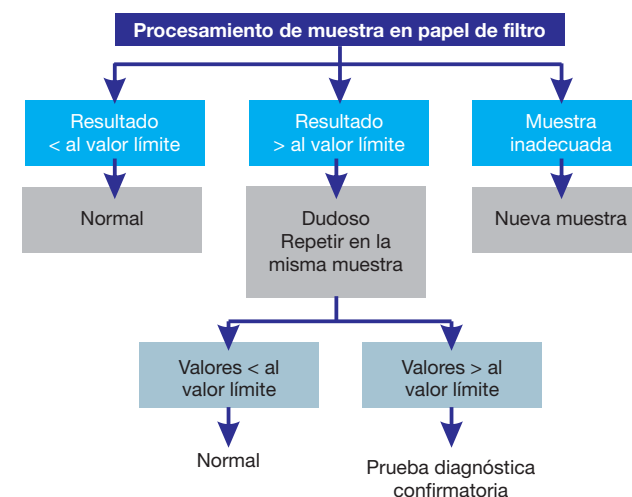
Procesamiento de muestra en papel de filtro

Resultado < al valor límite

Resultado > al valor límite

Muestra inadecuada

Normal

Dudoso Repetir en la misma muestra

Nueva muestra

Valores < al valor límite

Valores > al valor límite

Normal

Prueba diagnóstica confirmatoria